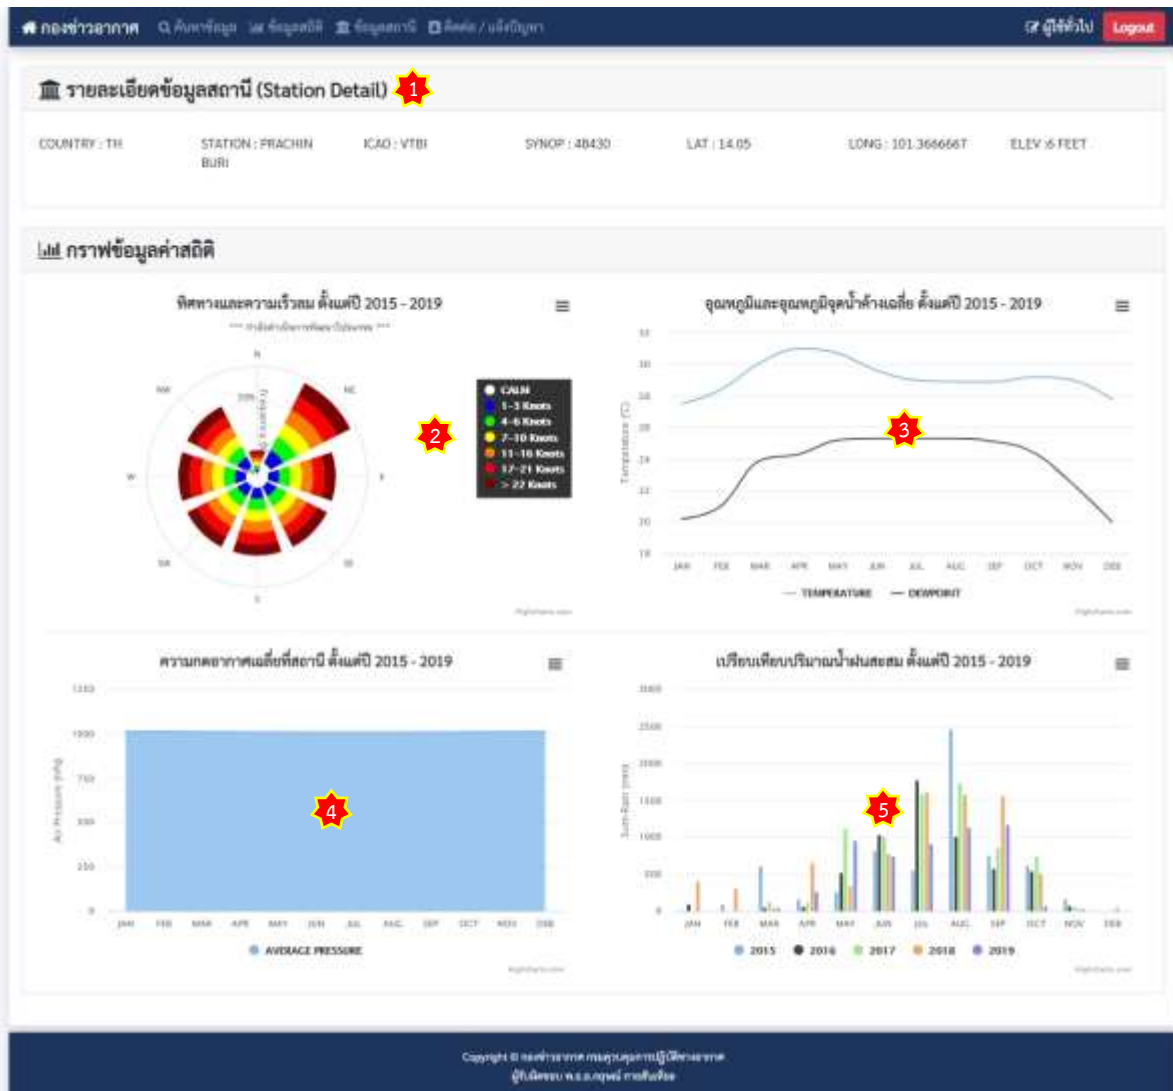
กองข่าวอากาศ ค้นหาข้อมูล ข้อมูลสถิติ ข้อมูลสถานี ติดต่อ / แจ้งปัญหา ผู้ใช้ทั่วไป Logout

รายละเอียดข้อมูลสถานี (Station Detail) 1

COUNTRY : TH STATION : PRACHIN BURI ICAO : VTBI SYNOP : 48430 LAT : 14.05 LONG : 101.3666667 ELEV 16 FEET

กราฟข้อมูลค่าสถิติ

ทิศทางและความเร็วลม ตั้งแต่ปี 2015 - 2019

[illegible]

N NE E SE S SW W NW 20%

CALM
1-3 Knots
4-6 Knots
7-10 Knots
11-16 Knots
17-21 Knots
> 22 Knots

2

อุณหภูมิและอุณหภูมิจุดน้ำค้างเฉลี่ย ตั้งแต่ปี 2015 - 2019

32 30 28 26 24 22 20 18

Temperature (C)

3

JAN FEB MAR APR MAY JUN JUL AUG SEP OCT NOV DEC

— TEMPERATURE — DEWPOINT

Highcharts.com

ความกดอากาศเฉลี่ยที่สถานี ตั้งแต่ปี 2015 - 2019

1250 1000 750 500 250 0

Air Pressure (hPa)

4

JAN FEB MAR APR MAY JUN JUL AUG SEP OCT NOV DEC

AVERAGE PRESSURE

Highcharts.com

เปรียบเทียบปริมาณน้ำฝนสะสม ตั้งแต่ปี 2015 - 2019

3000 2500 2000 1500 1000 500 0

Sum Rain (mm)

5

JAN FEB MAR APR MAY JUN JUL AUG SEP OCT NOV DEC

2015 2016 2017 2018 2019

Highcharts.com

Copyright © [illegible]
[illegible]